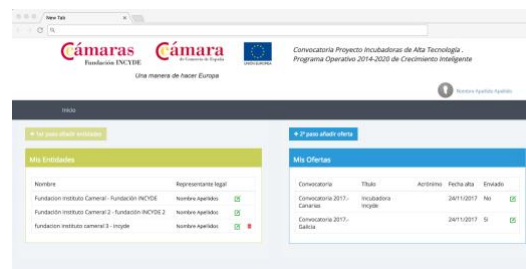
New Tab

Cámaras
Fundación INCYDE

Cámara
de Comercio de España

UNIÓN EUROPEA

Una manera de hacer Europa

Convocatoria Proyecto Incubadoras de Alta Tecnología .
Programa Operativo 2014-2020 de Crecimiento Inteligente

Nombre Apellido Apellido

Inicio

+ 1er paso añadir entidades

+ 2º paso añadir oferta

Mis Entidades

| Nombre | Representante legal | |
|---|---|---|
| Fundacion Instituto Cameral - Fundación INCYDE | Nombre Apellidos | |
| Fundación Instituto Cameral 2 - fundación INCYDE 2 | Nombre Apellidos | |
| fundacion instituto cameral 3 - incyde | Nombre Apellidos | |

Mis Ofertas

| Convocatoria | Título | Acrónimo | Fecha alta | Enviado | |
|---|---|---|---|---|---|
| Convocatoria 2017.- Canarias | Incubadora incyde | | 24/11/2017 | No | |
| Convocatoria 2017.- Galicia | | | 24/11/2017 | Si | |